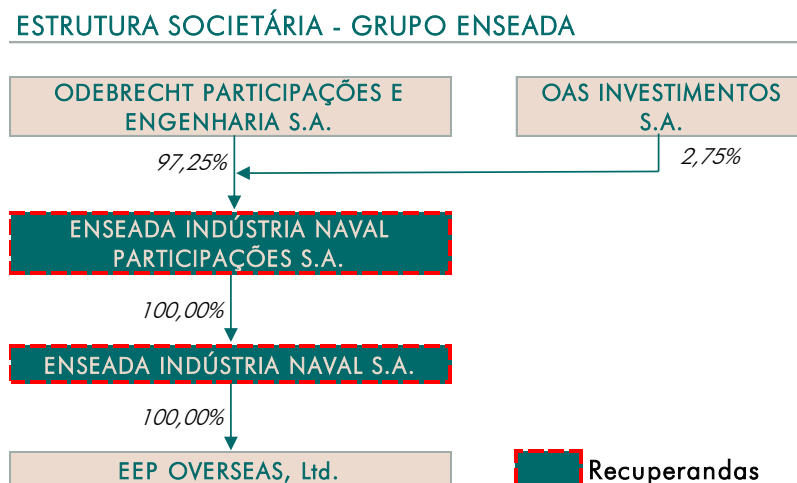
ESTRUTURA SOCIETÁRIA - GRUPO ENSEADA

ODEBRECHT PARTICIPAÇÕES E ENGENHARIA S.A.

OAS INVESTIMENTOS S.A.

97,25%

2,75%

ENSEADA INDÚSTRIA NAVAL PARTICIPAÇÕES S.A.

100,00%

ENSEADA INDÚSTRIA NAVAL S.A.

100,00%

EEP OVERSEAS, Ltd.

Recuperandas